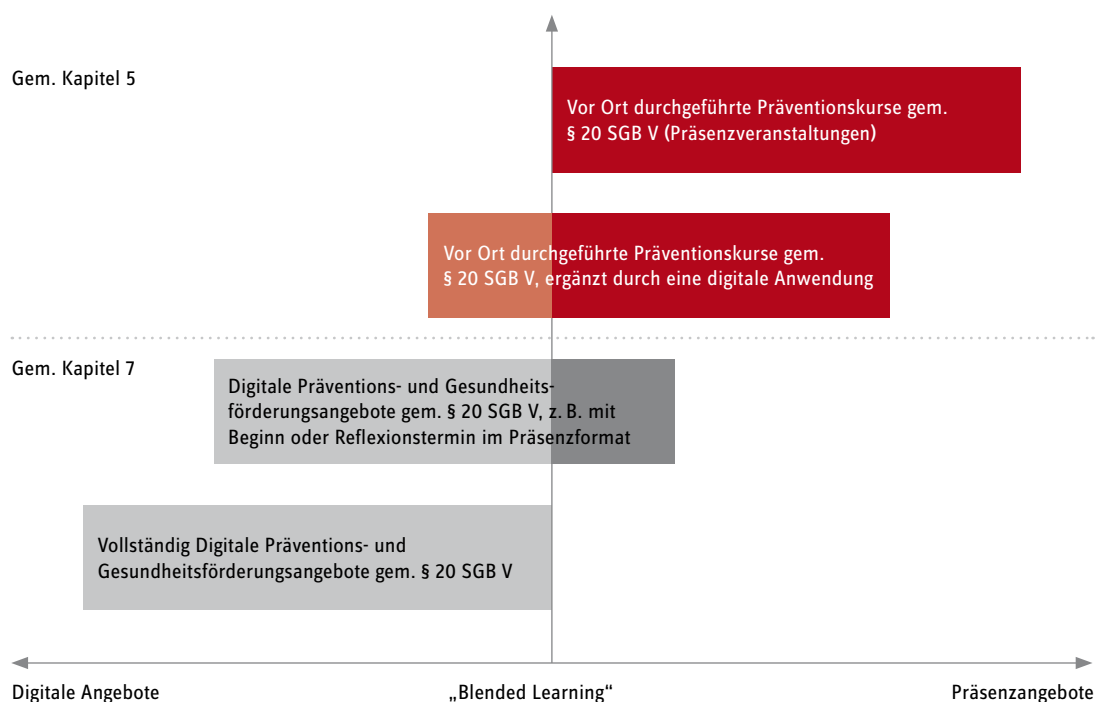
Gem. Kapitel 5

Vor Ort durchgeführte Präventionskurse gem. § 20 SGB V (Präsenzveranstaltungen)

Vor Ort durchgeführte Präventionskurse gem. § 20 SGB V, ergänzt durch eine digitale Anwendung

Gem. Kapitel 7

Digitale Präventions- und Gesundheitsförderungsangebote gem. § 20 SGB V, z. B. mit Beginn oder Reflexionstermin im Präsenzformat

Vollständig Digitale Präventions- und Gesundheitsförderungsangebote gem. § 20 SGB V

Digitale Angebote

„Blended Learning“

Präsenzangebote